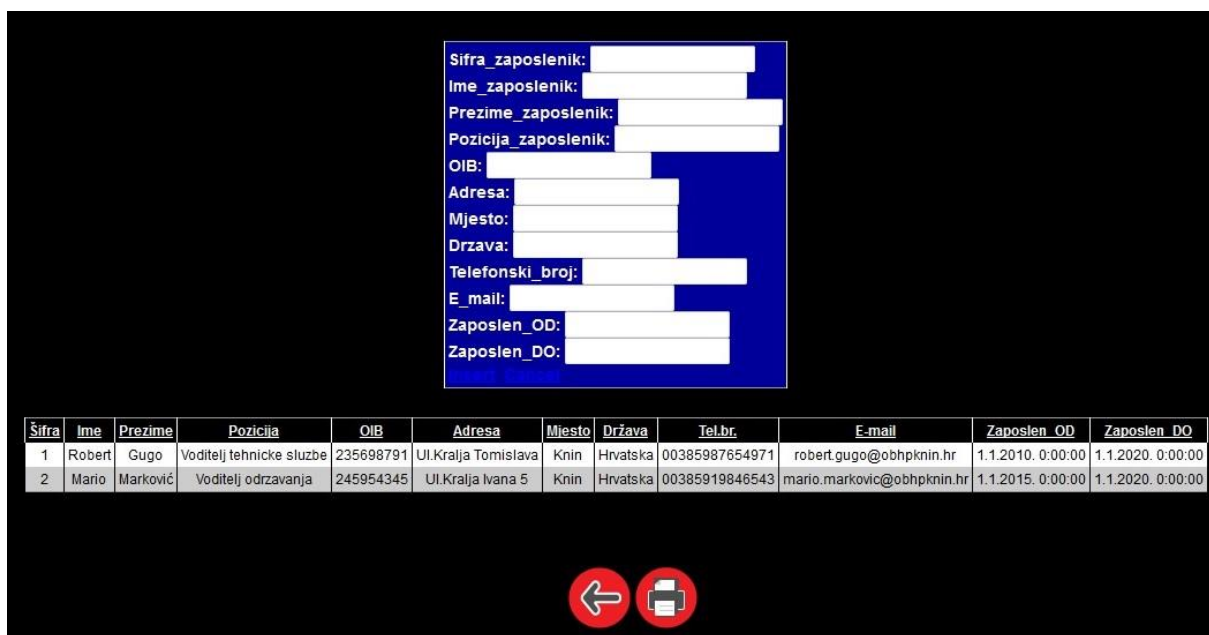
Sifra_zaposlenik:
Ime_zaposlenik:
Prezime_zaposlenik:
Pozicija_zaposlenik:
OIB:
Adresa:
Mjesto:
Drzava:
Telefonski_broj:
E_mail:
Zaposlen_OD:
Zaposlen_DO:
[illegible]

| Šifra | Ime | Prezime | Pozicija | OIB | Adresa | Mjesto | Država | Tel.br. | E-mail | Zaposlen_OD | Zaposlen_DO |
|---|---|---|---|---|---|---|---|---|---|---|---|
| 1 | Robert | Gugo | Voditelj tehnicke sluzbe | 235698791 | Ul.Kralja Tomislava | Knin | Hrvatska | 00385987654971 | robert.gugo@obhpknin.hr | 1.1.2010. 0:00:00 | 1.1.2020. 0:00:00 |
| 2 | Mario | Marković | Voditelj odrzavanja | 245954345 | Ul.Kralja Ivana 5 | Knin | Hrvatska | 00385919846543 | mario.markovic@obhpknin.hr | 1.1.2015. 0:00:00 | 1.1.2020. 0:00:00 |